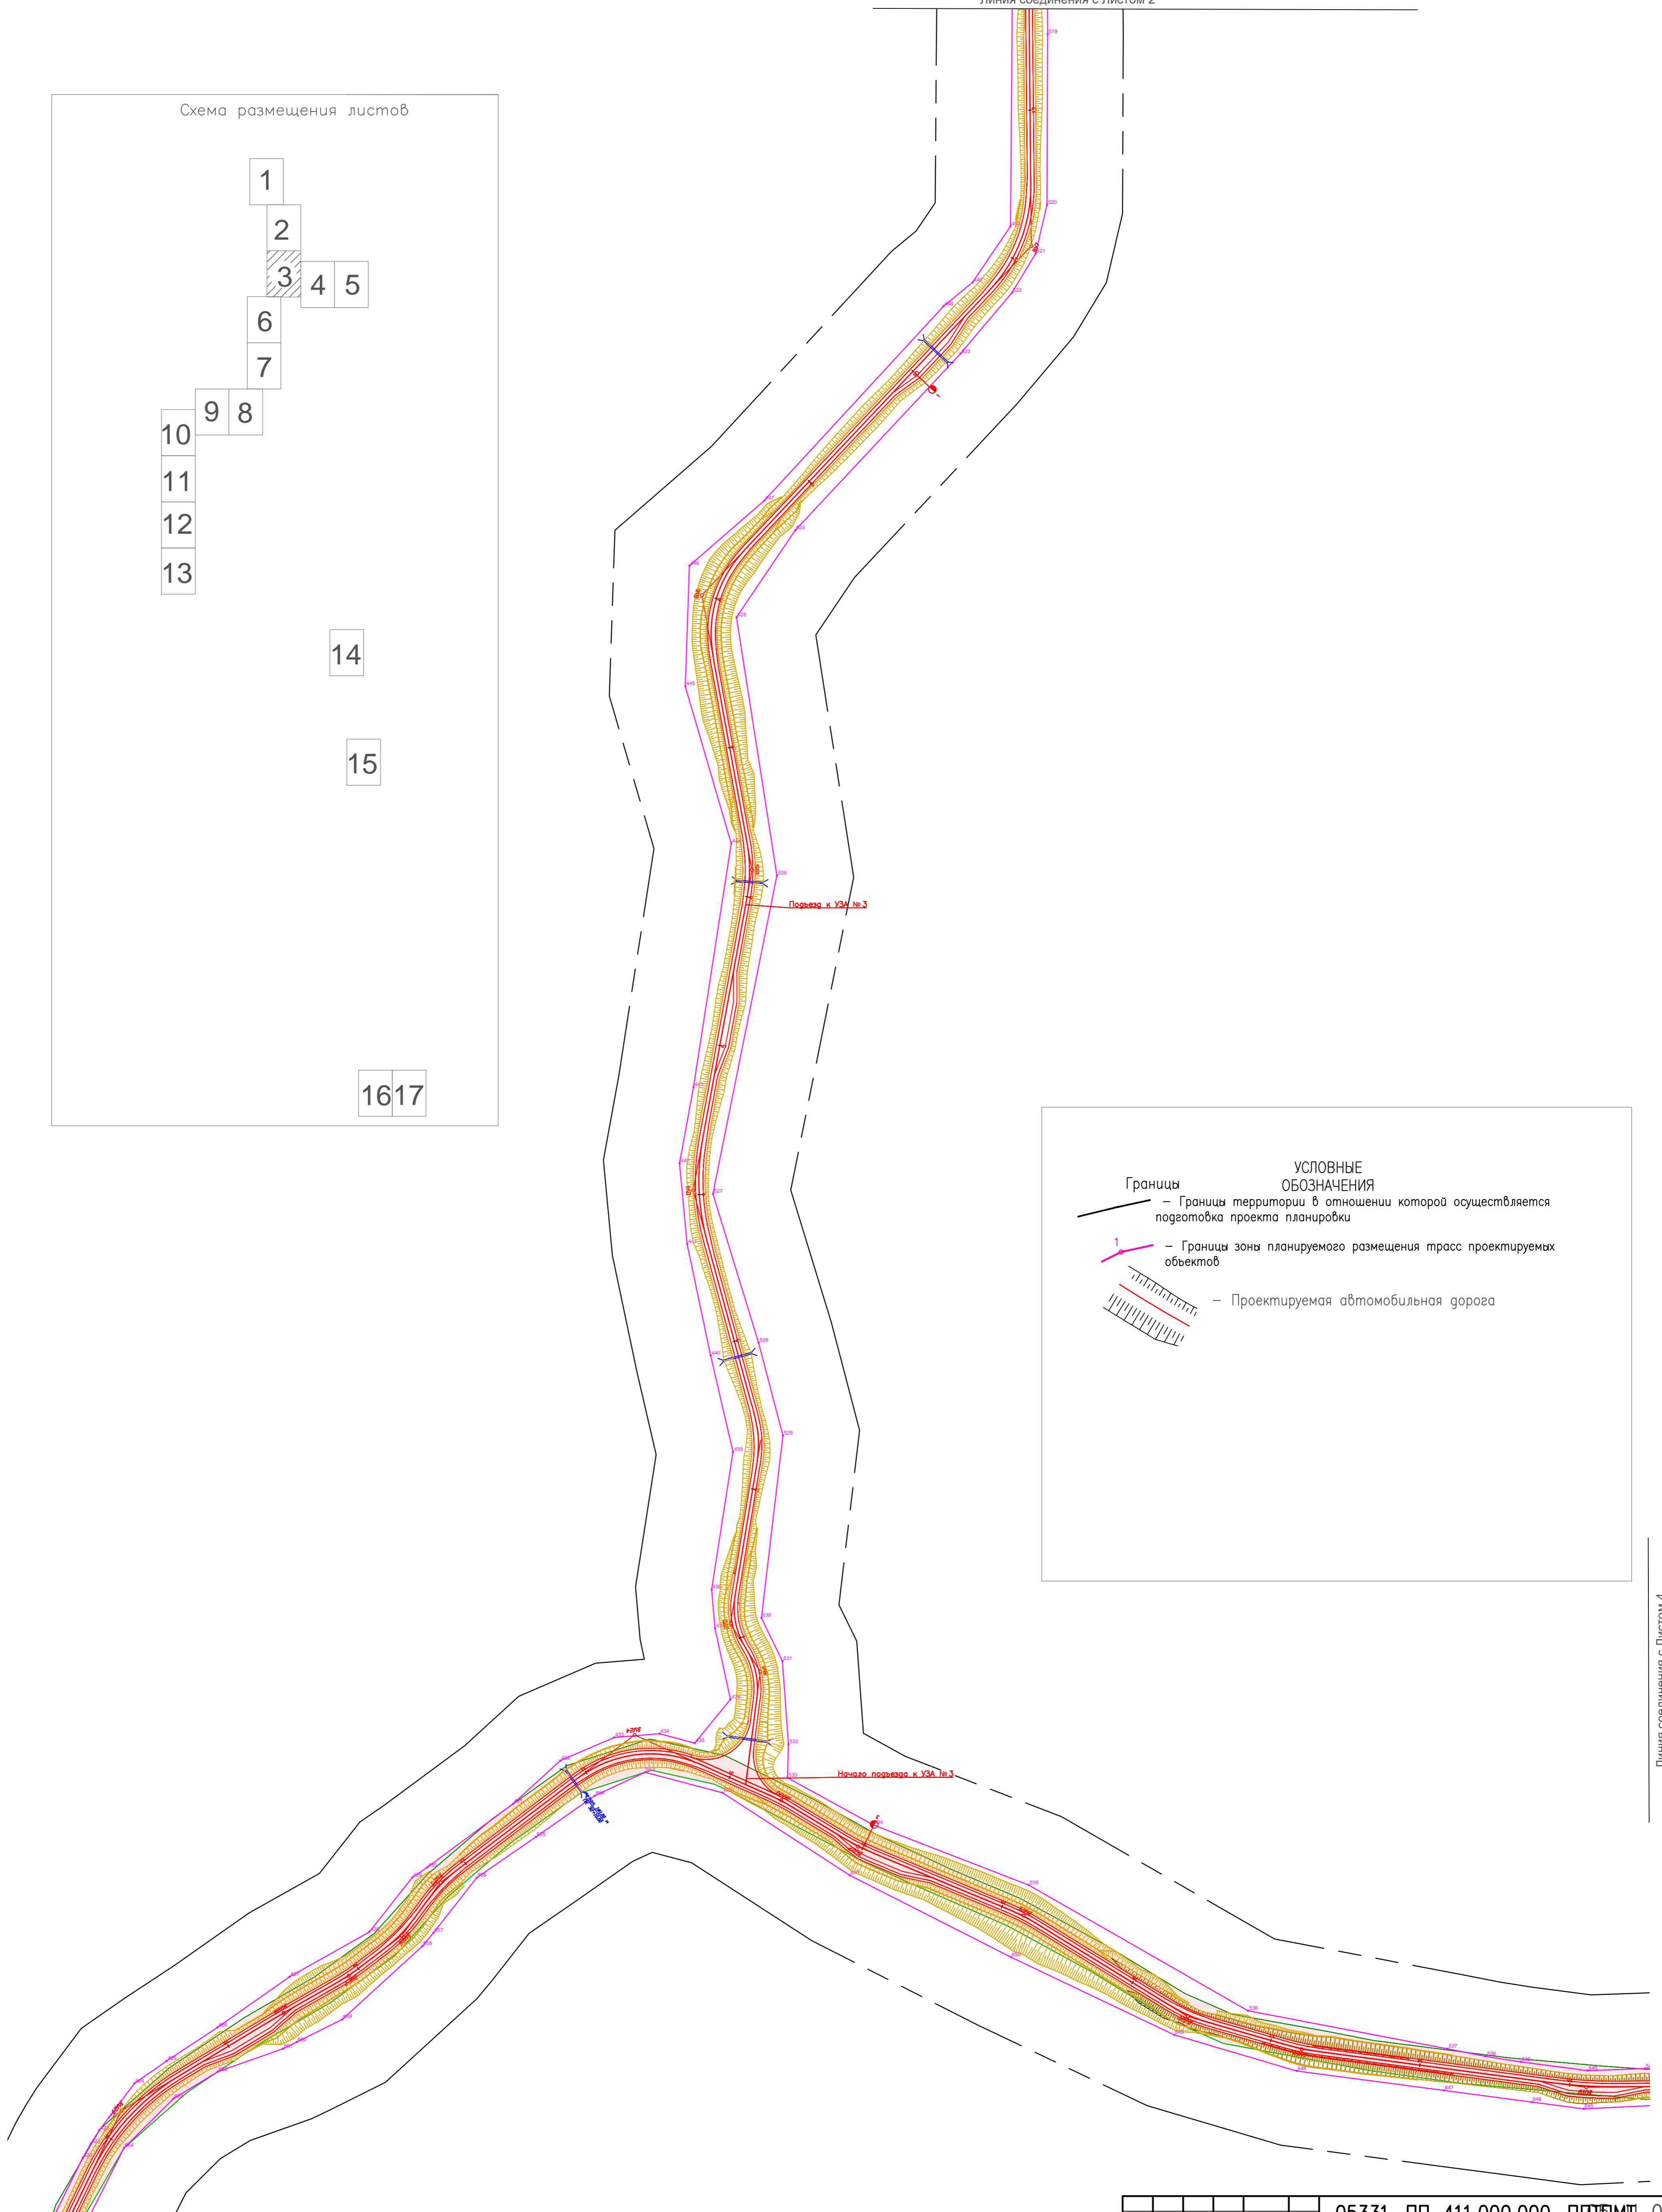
Линия соединения с Листом 2

Схема размещения листов

1
2
3
4
5
6
7
9
8
10
11
12
13
14
15
16
17

Подъезд к УЗА №3

Начало подъезда к УЗА №3

УСЛОВНЫЕ ОБОЗНАЧЕНИЯ

Границы

– Границы территории в отношении которой осуществляется подготовка проекта планировки

1

– Границы зоны планируемого размещения трасс проектируемых объектов

– Проектируемая автомобильная дорога

Линия соединения с Листом 4

05331 ПП 411.000.000 ППТ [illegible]